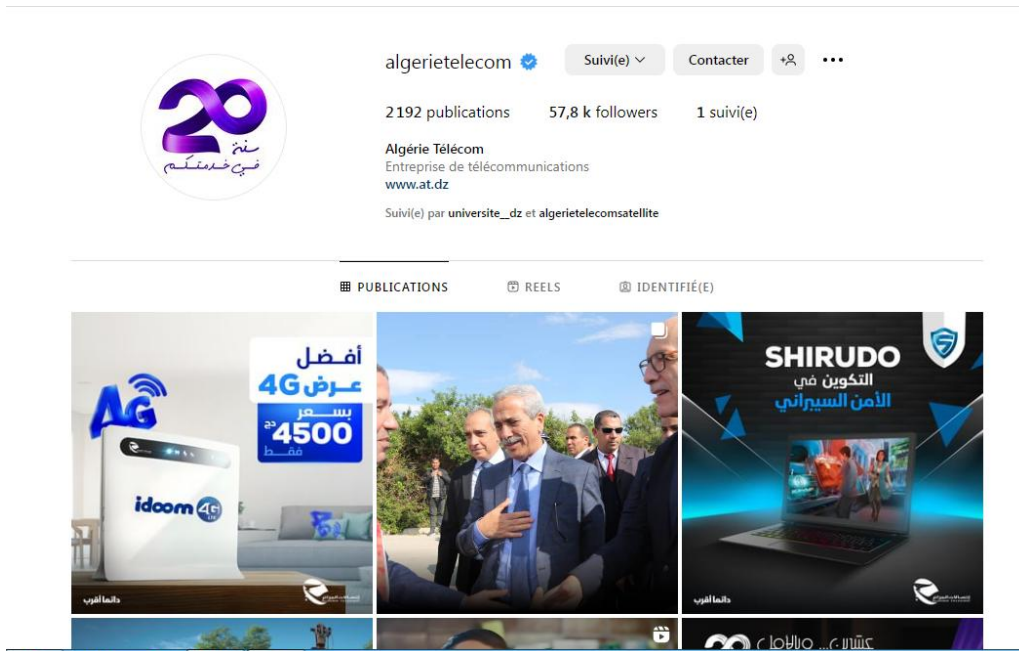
20
سنة
في خدمتكم

algerietelecom

Suivi(e)

Contacter

2 192 publications 57,8 k followers 1 suivi(e)

Algérie Télécom
Entreprise de télécommunications
www.at.dz

Suivi(e) par universite_dz et algerietelecomsatellite

PUBLICATIONS REELS IDENTIFIÉ(E)

4G
أفضل عرض 4G
بسعر 4500 دج فقط
idoom 4G
دائما أقرب

SHIRUDO
التكوين في الأمن السيبراني
دائما أقرب

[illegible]